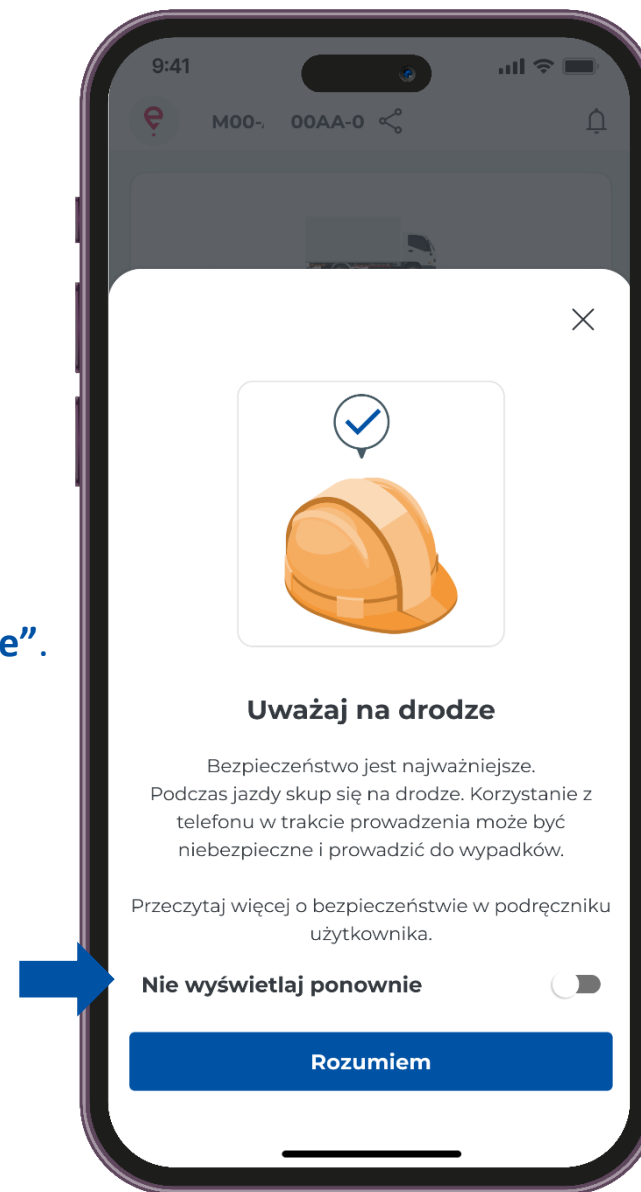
e”.

9:41

M00-, 00AA-0

Uważaj na drodze

Bezpieczeństwo jest najważniejsze. Podczas jazdy skup się na drodze. Korzystanie z telefonu w trakcie prowadzenia może być niebezpieczne i prowadzić do wypadków.

Przeczytaj więcej o bezpieczeństwie w podręczniku użytkownika.

Nie wyświetlaj ponownie

Rozumiem